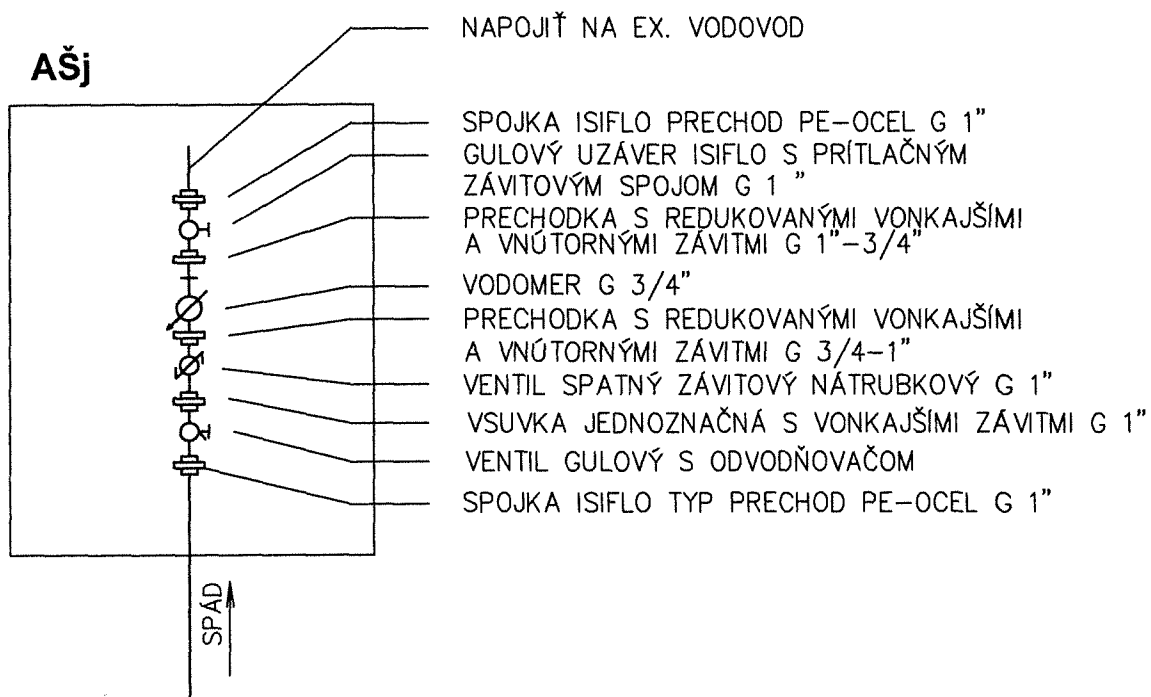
AŠj

NAPOJIŤ NA EX. VODOVOD

SPOJKA ISIFLO PRECHOD PE–OCEL G 1"

GULOVÝ UZÁVER ISIFLO S PRÍTLAČNÝM ZÁVITOVÝM SPOJOM G 1 "

PRECHODKA S REDUKOVANÝMI VONKAJŠÍMI A VNÚTORNÝMI ZÁVITMI G 1"–3/4"

VODOMER G 3/4"

PRECHODKA S REDUKOVANÝMI VONKAJŠÍMI A VNÚTORNÝMI ZÁVITMI G 3/4–1"

VENTIL SPATNÝ ZÁVITOVÝ NÁTRUBKOVÝ G 1"

VSUVKA JEDNOZNAČNÁ S VONKAJŠÍMI ZÁVITMI G 1"

VENTIL GULOVÝ S ODVODŇOVAČOM

SPOJKA ISIFLO TYP PRECHOD PE–OCEL G 1"

SPÁD